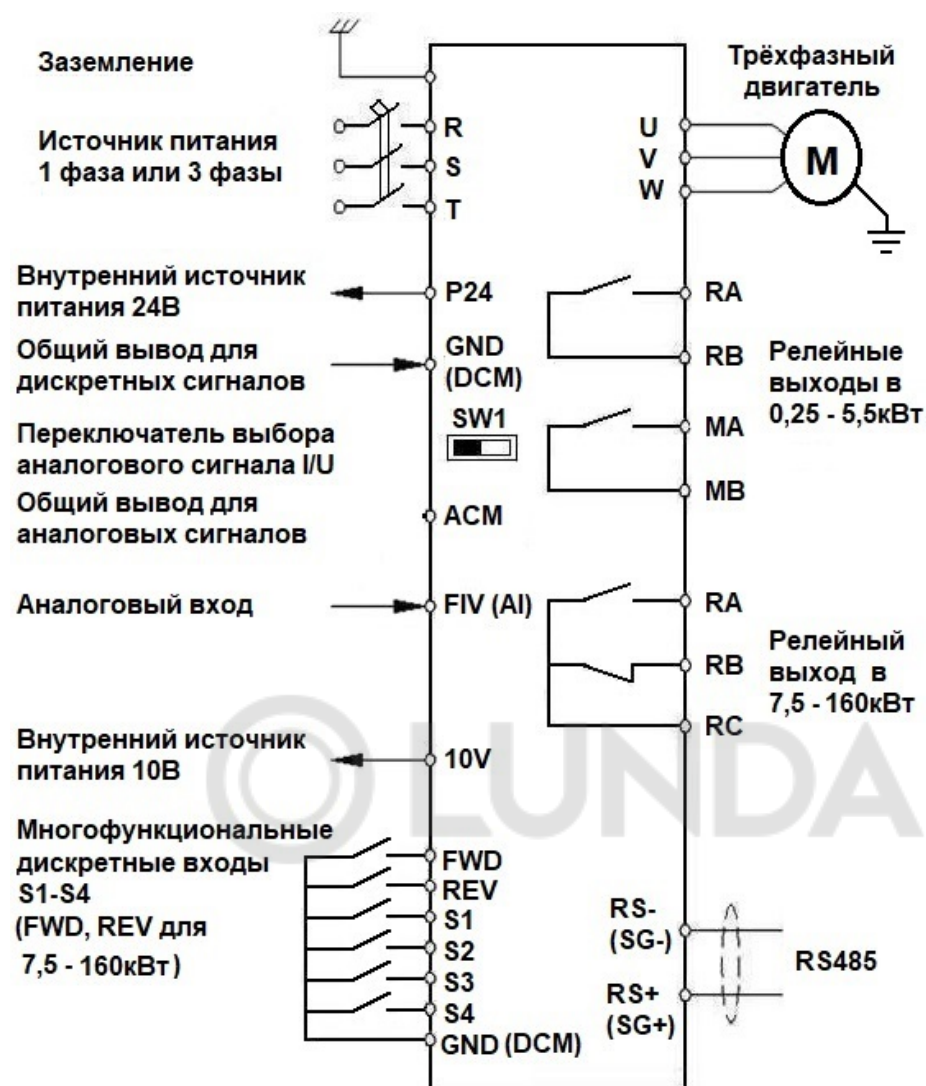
Заземление

Трёхфазный двигатель

Источник питания 1 фаза или 3 фазы

R
S
T

U
V
W

M

Внутренний источник питания 24В

P24

RA

Общий вывод для дискретных сигналов

GND (DCM)

RB

Релейные выходы в 0,25 - 5,5кВт

SW1

MA

Переключатель выбора аналогового сигнала I/U

MB

Общий вывод для аналоговых сигналов

ACM

Аналоговый вход

FIV (AI)

RA

Релейный выход в 7,5 - 160кВт

RB

RC

Внутренний источник питания 10В

10V

LUNDA

Многофункциональные дискретные входы S1-S4 (FWD, REV для 7,5 - 160кВт)

FWD
REV
S1
S2
S3
S4
GND (DCM)

RS- (SG-)

RS485

RS+ (SG+)